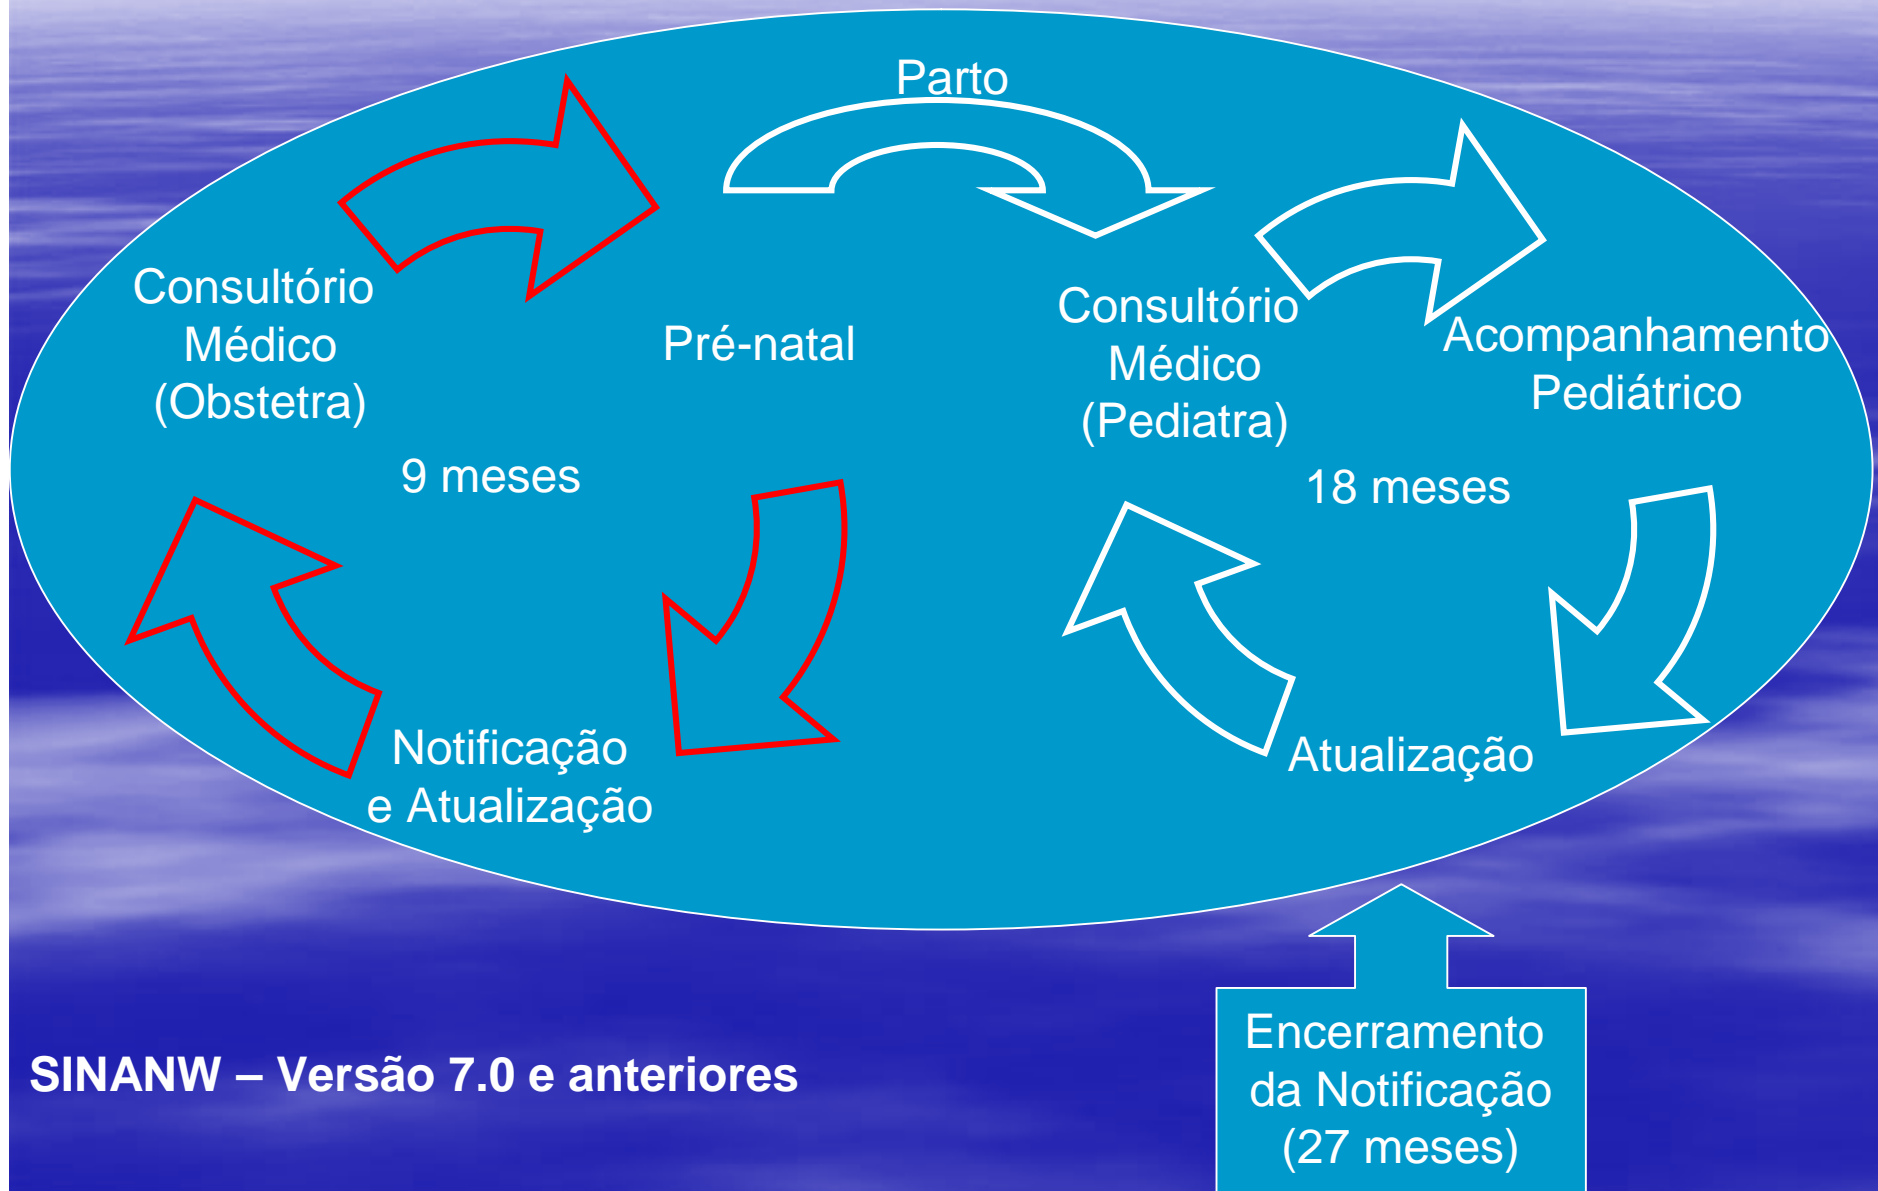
Parto

Consultório Médico (Obstetra)

Pré-natal

9 meses

Notificação e Atualização

Consultório Médico (Pediatra)

Acompanhamento Pediátrico

18 meses

Atualização

Encerramento da Notificação (27 meses)

SINANW – Versão 7.0 e anteriores